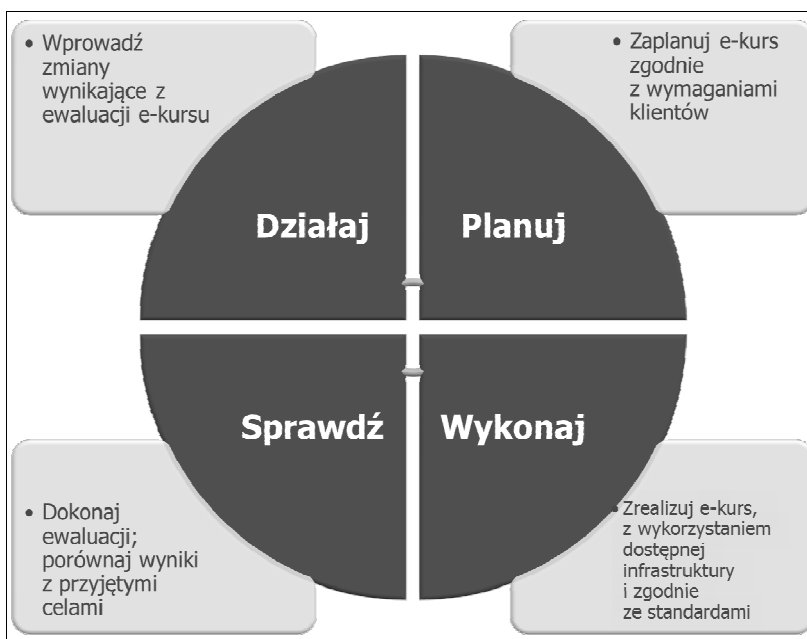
• Wprowadź zmiany wynikające z ewaluacji e-kursu

• Zaplanuj e-kurs zgodnie z wymaganiami klientów

Działaj

Planuj

Sprawdź

Wykonaj

• Dokonaj ewaluacji; porównaj wyniki z przyjętymi celami

• Zrealizuj e-kurs, z wykorzystaniem dostępnej infrastruktury i zgodnie ze standardami